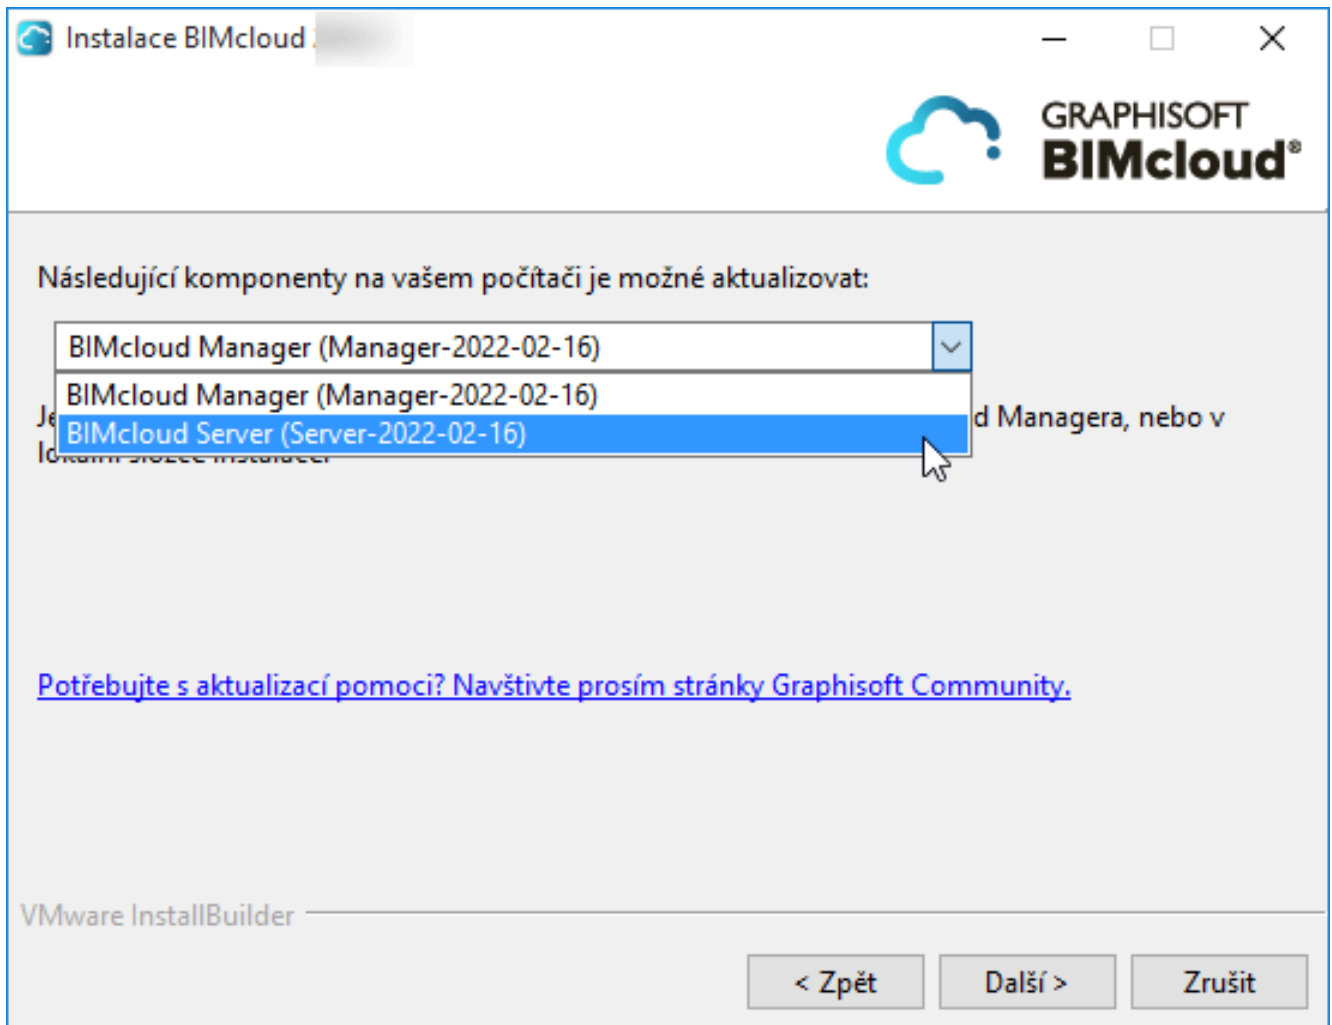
Instalace BIMcloud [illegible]

GRAPHISOFT
BIMcloud®

Následující komponenty na vašem počítači je možné aktualizovat:

BIMcloud Manager (Manager-2022-02-16)

BIMcloud Manager (Manager-2022-02-16)
BIMcloud Server (Server-2022-02-16)

Je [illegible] d Managera, nebo v lo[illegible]

Potřebujte s aktualizací pomoci? Navštivte prosím stránky Graphisoft Community.

VMware InstallBuilder

< Zpět
Další >
Zrušit